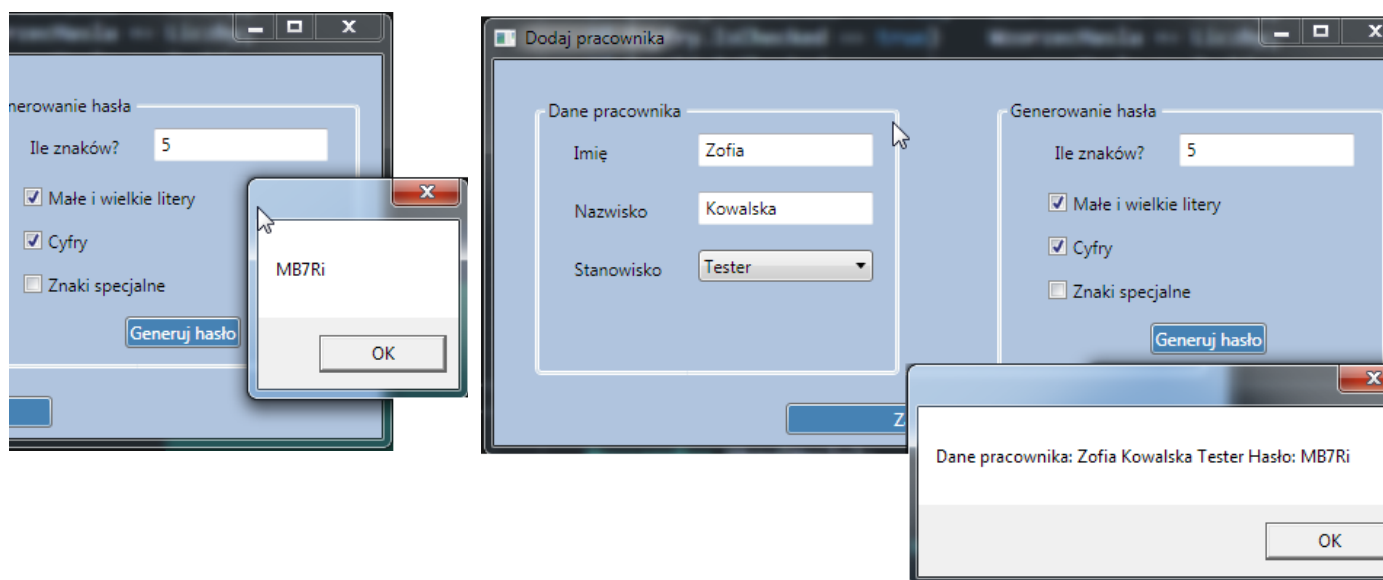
nerowanie hasła

Ile znaków? 5

Małe i wielkie litery

Cyfry

Znaki specjalne

Generuj hasło

MB7Ri

OK

Dodaj pracownika

Dane pracownika

Imię Zofia

Nazwisko Kowalska

Stanowisko Tester

Generowanie hasła

Ile znaków? 5

Małe i wielkie litery

Cyfry

Znaki specjalne

Generuj hasło

Z

Dane pracownika: Zofia Kowalska Tester Hasło: MB7Ri

OK